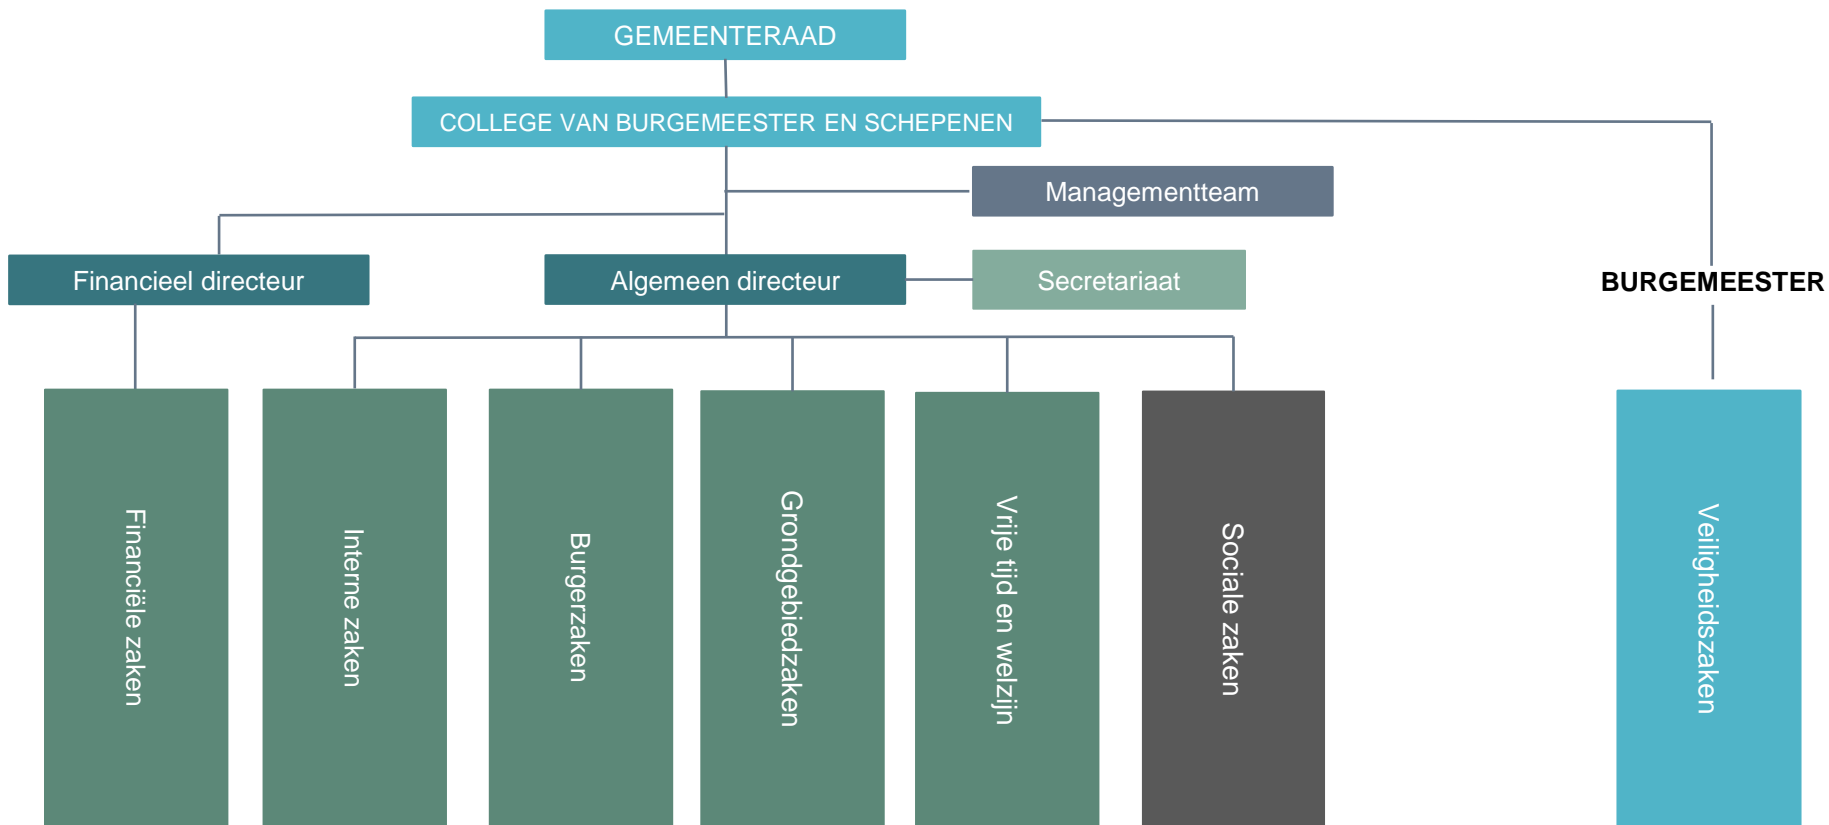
GEMEENTERAAD

COLLEGE VAN BURGEMEESTER EN SCHEPENEN

Managementteam

Financieel directeur

Algemeen directeur

Secretariaat

BURGEMEESTER

Financiële zaken

Interne zaken

Burgerzaken

Grondgebiedzaken

Vrije tijd en welzijn

Sociale zaken

Veiligheidszaken